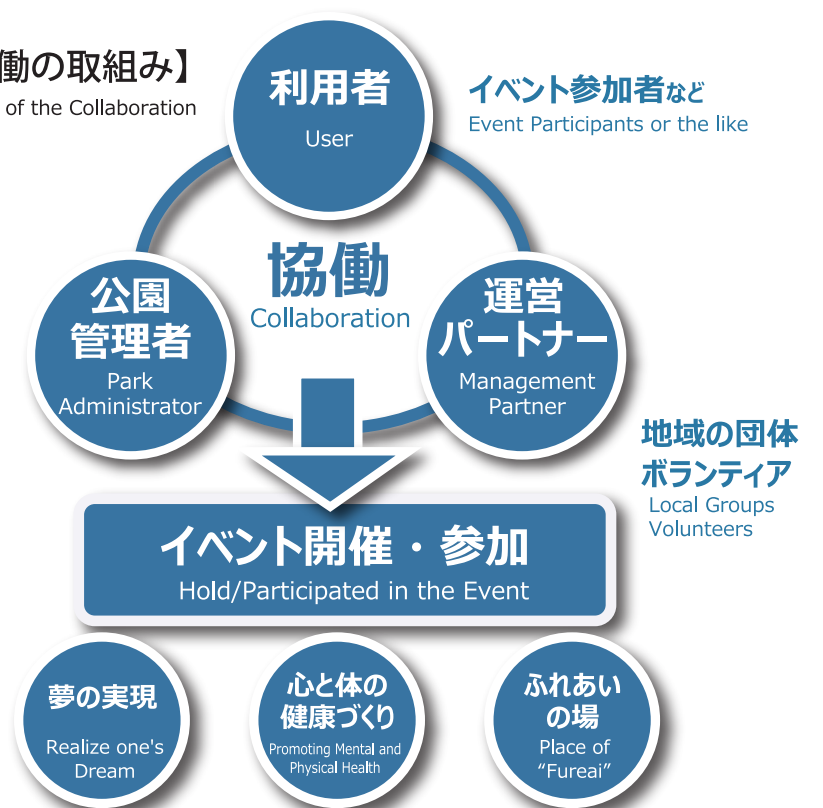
働の取組み】
of the Collaboration

利用者
User

イベント参加者など
Event Participants or the like

協働
Collaboration

公園
管理者
Park
Administrator

運営
パートナー
Management
Partner

地域の団体
ボランティア
Local Groups
Volunteers

イベント開催・参加
Hold/Participated in the Event

夢の実現
Realize one's
Dream

心と体の
健康づくり
Promoting Mental and
Physical Health

ふれあい
の場
Place of
"Fureai"